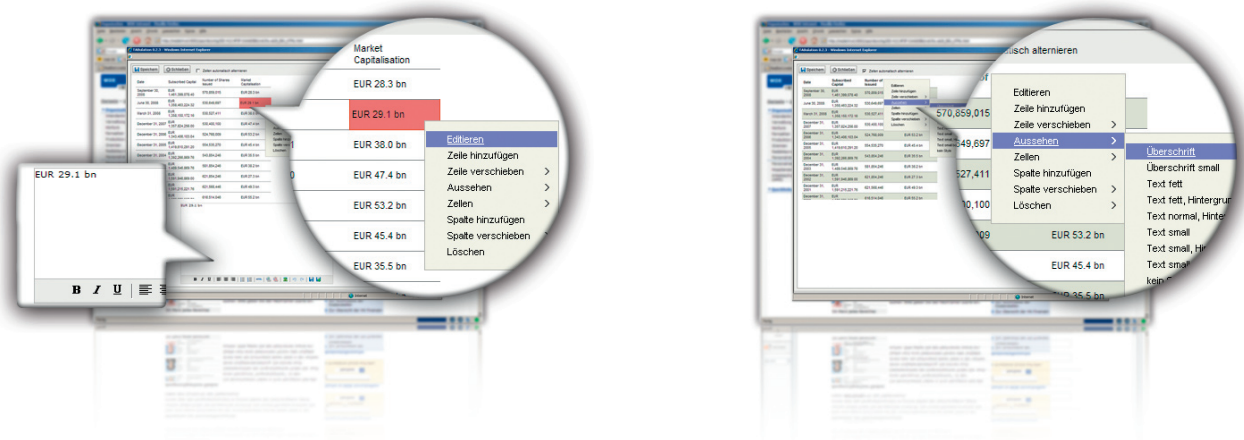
Market Capitalisation

EUR 28.3 bn

EUR 29.1 bn

EUR 38.0 bn

EUR 47.4 bn

EUR 53.2 bn

EUR 45.4 bn

EUR 35.5 bn

Editieren
Zeile hinzufügen
Zeile verschieben
Aussehen
Zellen
Spalte hinzufügen
Spalte verschieben
Löschen

EUR 29.1 bn

B I U

isch alternieren

Editieren
Zeile hinzufügen
Zeile verschieben
Aussehen
Zellen
Spalte hinzufügen
Spalte verschieben
Löschen

570,859,015
549,697
527,411
00,100
009
EUR 53.2 bn
EUR 45.4 bn
EUR 35.5 bn

Überschrift
Überschrift small
Text fett
Text fett, Hintergru
Text normal, Hinte
Text small
Text small, Hi
Text small
kein